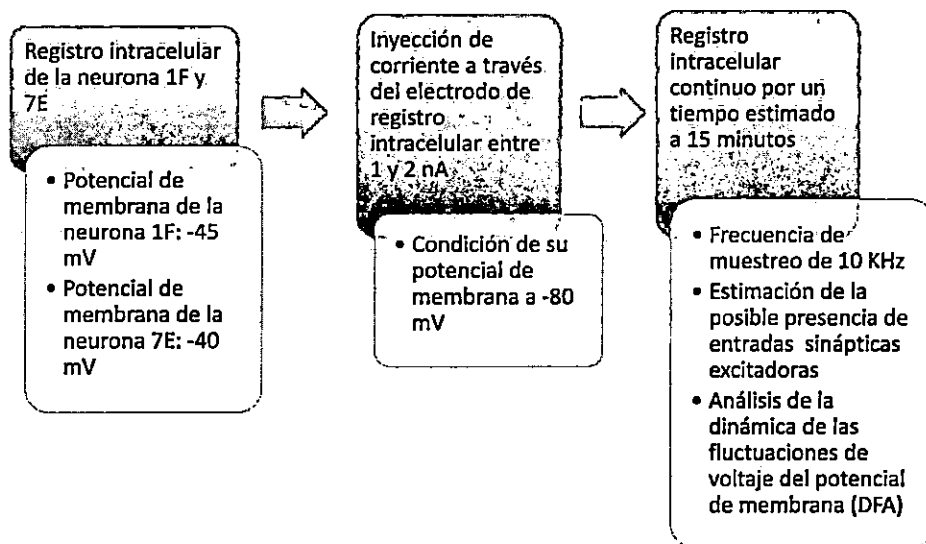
Registro intracelular de la neurona 1F y 7E

• Potencial de membrana de la neurona 1F: -45 mV
• Potencial de membrana de la neurona 7E: -40 mV

Inyección de corriente a través del electrodo de registro intracelular entre 1 y 2 nA

• Condición de su potencial de membrana a -80 mV

Registro intracelular continuo por un tiempo estimado a 15 minutos

• Frecuencia de muestreo de 10 KHz
• Estimación de la posible presencia de entradas sinápticas excitadoras
• Análisis de la dinámica de las fluctuaciones de voltaje del potencial de membrana (DFA)